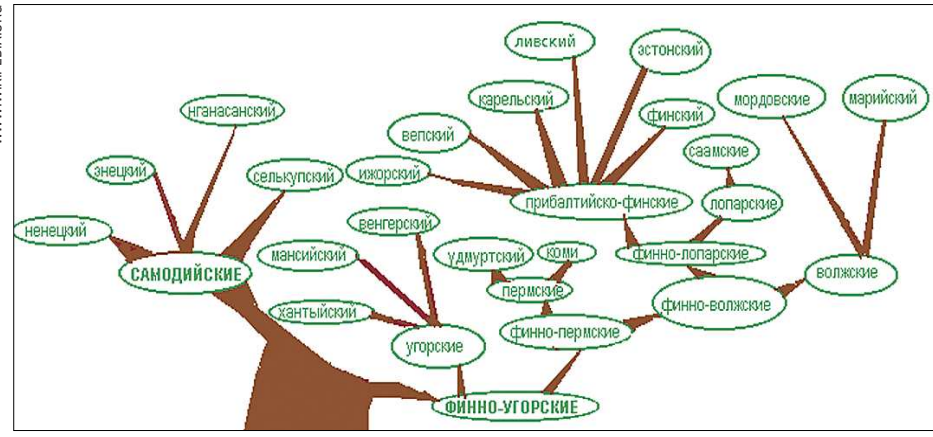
ливский
эстонский
карельский
финский
мордовские
марийский
вепский
нганасанский
саамские
ижорский
энецкий
селькупский
прибалтийско-финские
лопарские
венгерский
ненецкий
удмуртский
коми
финно-лопарские
мансийский
волжские
САМОДИЙСКИЕ
пермские
финно-волжские
хантыйский
финно-пермские
угорские
ФИННО-УГОРСКИЕ